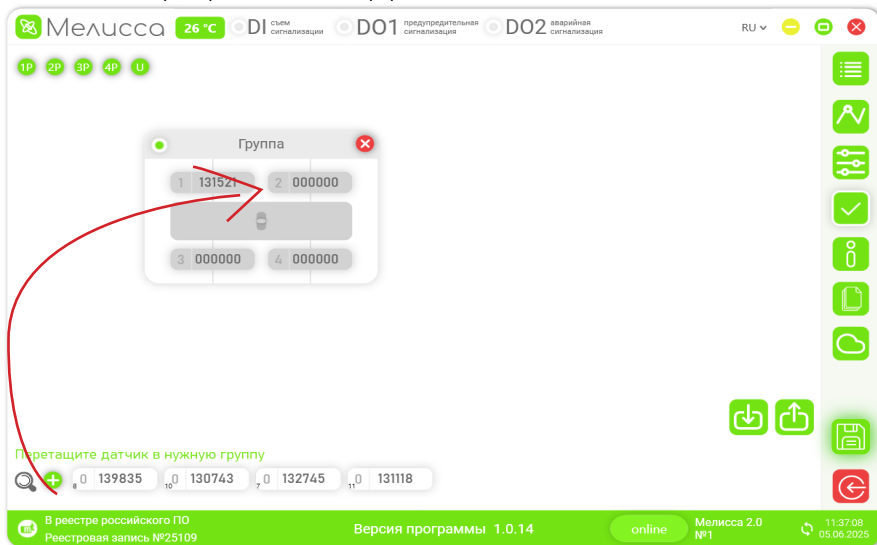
Мелисса 26 °C DI съем сигнализации DO1 предупредительная сигнализации DO2 аварийная сигнализация RU

1P 2P 3P 4P U

Группа

1 131521 2 000000

3 000000 4 000000

Перетащите датчик в нужную группу

8 0 139835 10 0 130743 7 0 132745 11 0 131118

В реестре российского ПО
Реестровая запись №25109

Версия программы 1.0.14

online

Мелисса 2.0
№1

11:37:08
05.06.2025